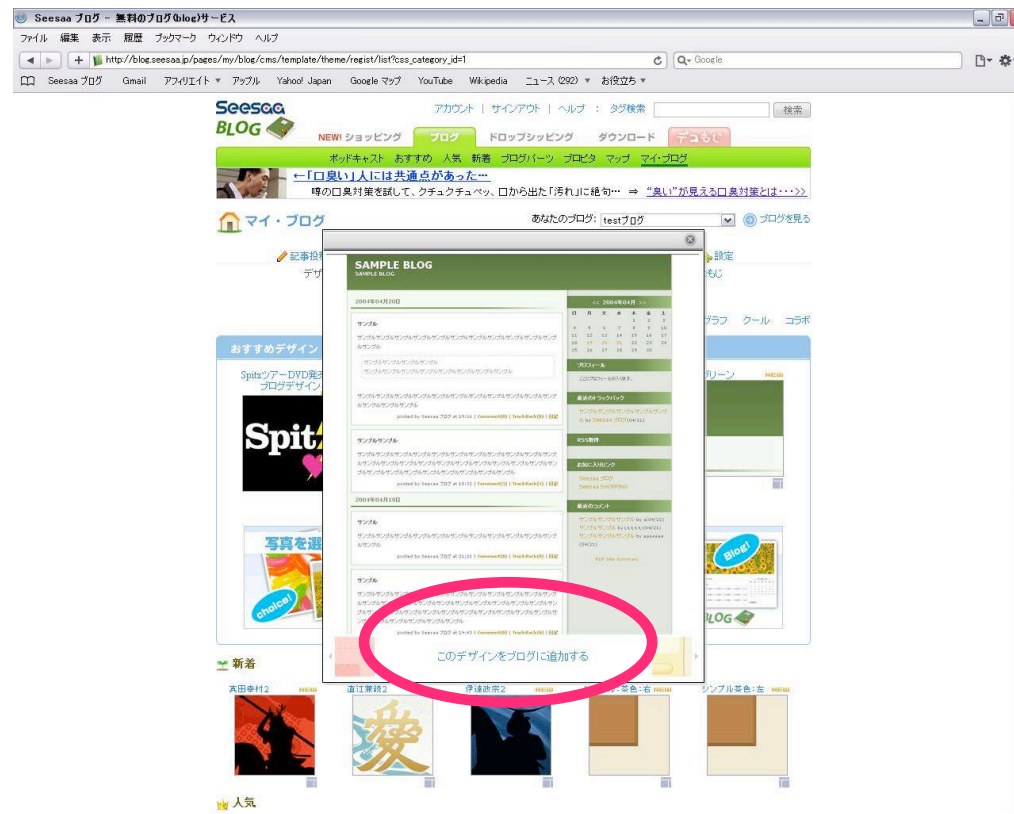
Seesaa ブログ - 無料のブログ(blog)サービス

ファイル 編集 表示 履歴 ブックマーク ウィンドウ ヘルプ

http://blog.seesaa.jp/pages/my/blog/cms/template/theme/regist/list?css_category_id=1

Q- Google

Seesaa ブログ Gmail アフィリエイト ▾ アップル Yahoo! Japan Google マップ YouTube Wikipedia ニュース (292) ▾ お役立ち ▾

Seesaa BLOG

アカウント | サインアウト | ヘルプ : タグ検索 検索

NEW! ショッピング ブログ ドロップシッピング ダウンロード デコもじ

ポッドキャスト おすすめ 人気 新着 ブログパーツ ブロピタ マップ マイ・ブログ

←「口臭い」人には共通点があった…

噂の口臭対策を試して、クチュクチュペッ、口から出た「汚れ」に絶句… ⇒ "臭い"が見える口臭対策とは・・・>>

マイ・ブログ

あなたのブログ: testブログ

ブログを見る

記事投稿

設定

デザ

もじ

グラフ クール コラボ

おすすめデザイン

Spitzツアー DVD発売 ブログデザイン

リーン

写真を選

choice!

Blog!

BLOG

SAMPLE BLOG
SAMPLE BLOG

2004年04月20日

サンプル

サンプルサンプルサンプルサンプルサンプルサンプルサンプルサンプルサンプルサンプルサンプル

サンプルサンプル

posted by Seesaa ブログ at 19:14 | Comment(0) | TrackBack(0) | 日記

サンプルサンプル

2004年04月19日

サンプル

サンプル

<< 2004年04月 >>

日 月 火 水 木 金 土

プロフィール

最近のトラックバック

RSS取得

お気に入りリンク

Seesaa ブログ
Seesaa SHOPPING

最近のコメント

RDF Site Summary

このデザインをブログに追加する

新着

真田幸村2 直江兼続2 伊達政宗2 茶色:右 シンプル茶色:左

愛

人気